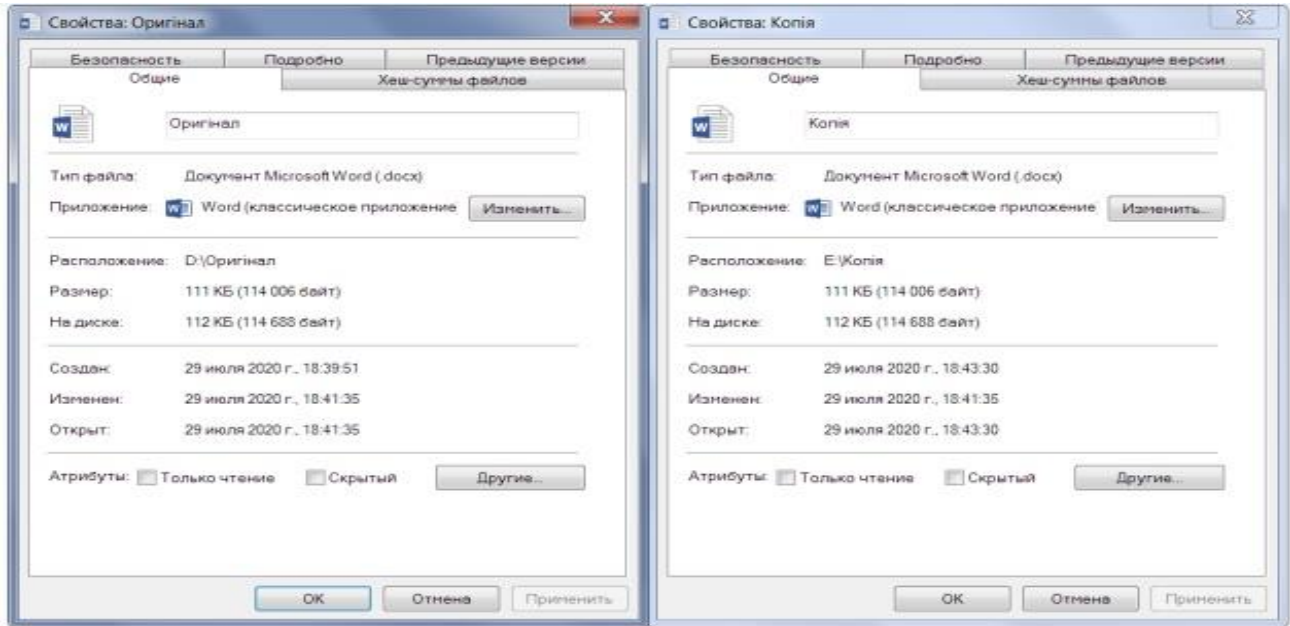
Свойства: Оригінал

Безопасность | Подробно | Предыдущие версии
Общие | Хеш-суммы файлов

Оригінал

Тип файла: Документ Microsoft Word (.docx)
Приложение: Word (классическое приложение | Изменить...

Расположение: D:\Оригінал
Размер: 111 КБ (114 006 байт)
На диске: 112 КБ (114 688 байт)

Создан: 29 июля 2020 г., 18:39:51
Изменен: 29 июля 2020 г., 18:41:35
Открыт: 29 июля 2020 г., 18:41:35

Атрибуты: Только чтение Скрытый Другие...

OK | Отмена | Применить

Свойства: Копія

Безопасность | Подробно | Предыдущие версии
Общие | Хеш-суммы файлов

Копія

Тип файла: Документ Microsoft Word (.docx)
Приложение: Word (классическое приложение | Изменить...

Расположение: E:\Копія
Размер: 111 КБ (114 006 байт)
На диске: 112 КБ (114 688 байт)

Создан: 29 июля 2020 г., 18:43:30
Изменен: 29 июля 2020 г., 18:41:35
Открыт: 29 июля 2020 г., 18:43:30

Атрибуты: Только чтение Скрытый Другие...

OK | Отмена | Применить